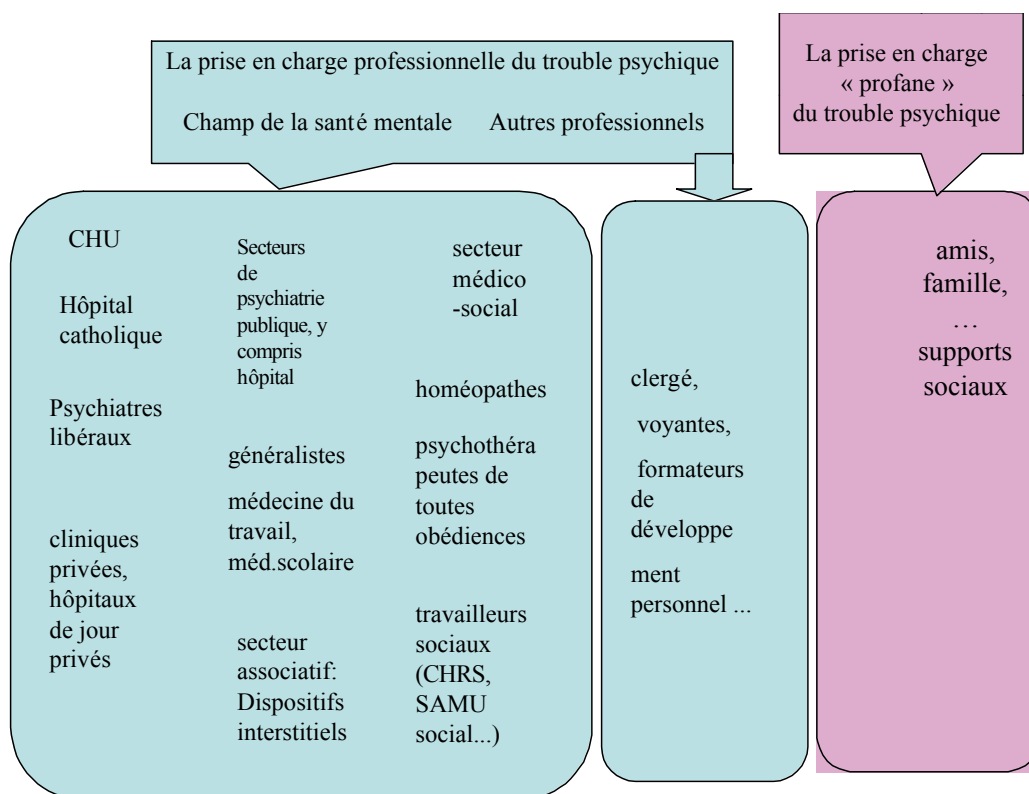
La prise en charge professionnelle du trouble psychique

Champ de la santé mentale Autres professionnels

La prise en charge « profane » du trouble psychique

CHU

Hôpital catholique

Psychiatres libéraux

cliniques privées, hôpitaux de jour privés

Secteurs de psychiatrie publique, y compris hôpital

généralistes

médecine du travail, méd.scolaire

secteur associatif: Dispositifs interstitiels

secteur médico -social

homéopathes

psychothéra peutes de toutes obédiences

travailleurs sociaux (CHRS, SAMU social...)

clergé,

voyantes,

formateurs de développe ment personnel ...

amis, famille, … supports sociaux